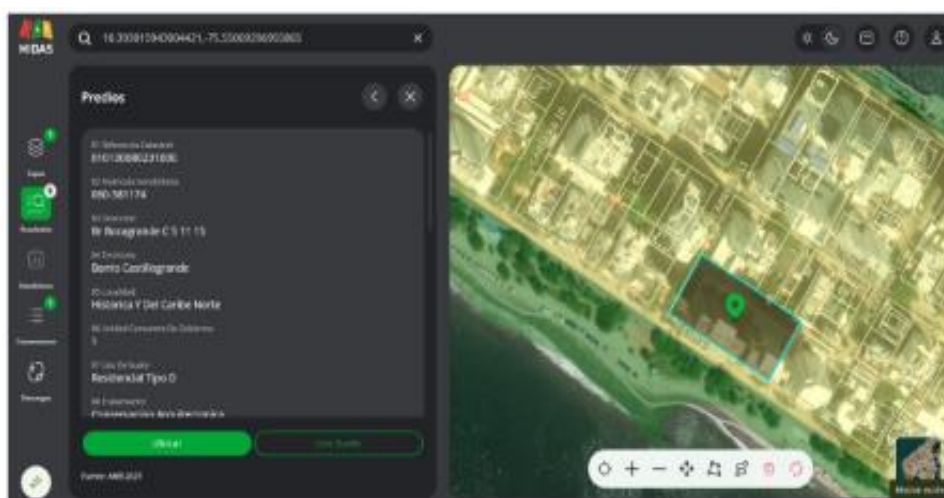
MIDAS

10.3330159409044​21,-75.5500929690​5865

Predios

01 Referencia Catastral
010100080231000

02 Matrícula Inmobiliaria
060-581174

03 Dirección
Br Bocagrande C 5 11 15

04 Enclave
Barrio Castillogrande

05 Localidad
Histórica Y Del Caribe Norte

06 Unidad Consumo De Sistemas
5

07 Uso De Suelo
Residencial Tipo D

08 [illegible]
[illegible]

Ubicar

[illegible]

Fuente: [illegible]